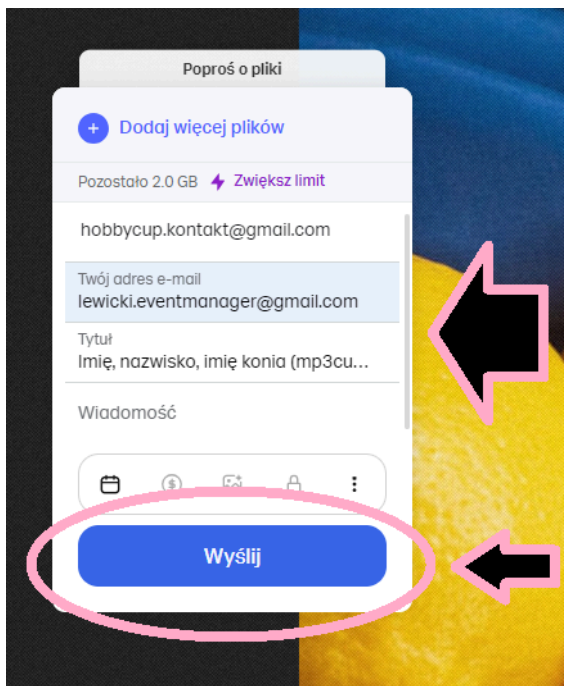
Poproś o pliki

Dodaj więcej plików

Pozostało 2.0 GB Zwiększ limit

hobbycup.kontakt@gmail.com

Twój adres e-mail
lewicki.eventmanager@gmail.com

Tytuł
Imię, nazwisko, imię konia (mp3cu...

Wiadomość

Wyślij